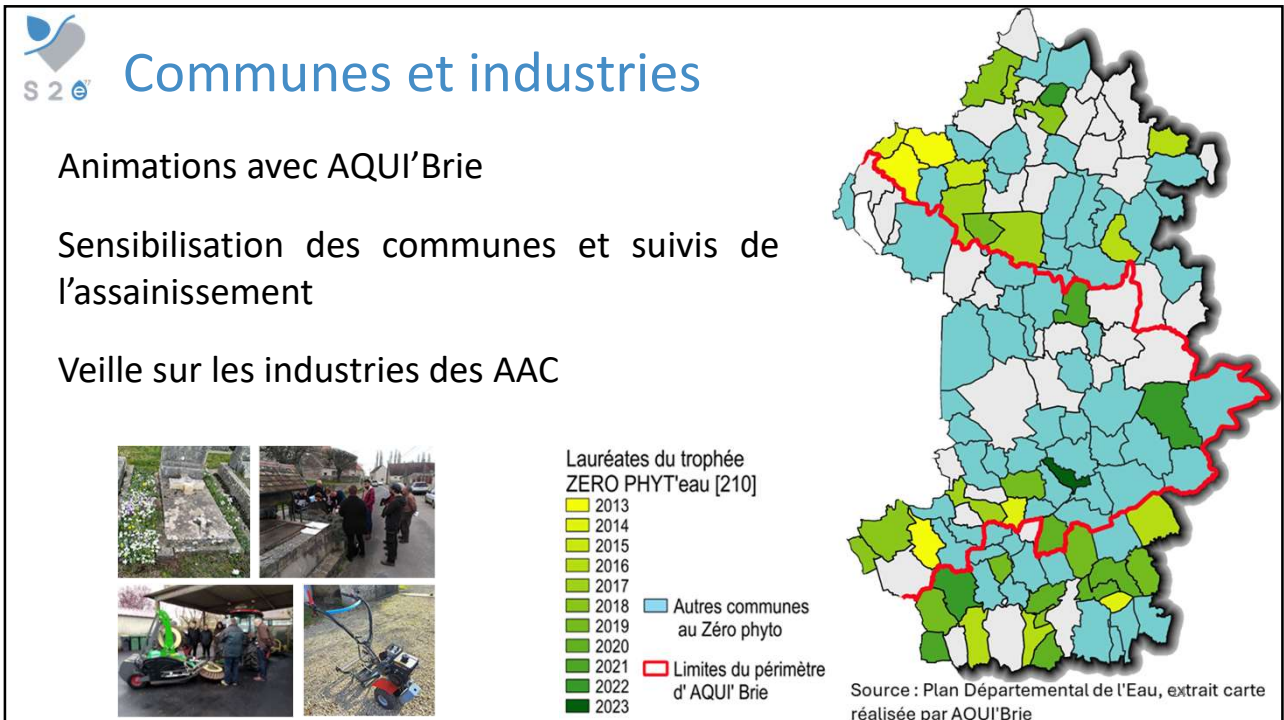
S 2 e

Communes et industries

Animations avec AQUI'Brie

Sensibilisation des communes et suivis de l'assainissement

Veille sur les industries des AAC

Lauréates du trophée ZERO PHYT'eau [210]
2013
2014
2015
2016
2017
2018
2019
2020
2021
2022
2023

Autres communes au Zéro phyto

Limites du périmètre d' AQUI' Brie

Source : Plan Départemental de l'Eau, extrait carte réalisée par AQUI'Brie